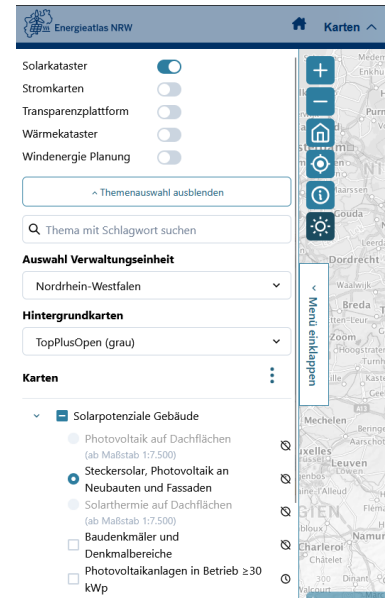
Energieatlas NRW

Karten

Solarkataster

Stromkarten

Transparenzplattform

Wärmekataster

Windenergie Planung

Themenauswahl ausblenden

Thema mit Schlagwort suchen

Auswahl Verwaltungseinheit

Nordrhein-Westfalen

Hintergrundkarten

TopPlusOpen (grau)

Karten

Solarpotenziale Gebäude

Photovoltaik auf Dachflächen
(ab Maßstab 1:7.500)

Steckersolar, Photovoltaik an Neubauten und Fassaden

Solarthermie auf Dachflächen
(ab Maßstab 1:7.500)

Baudenkmäler und Denkmalbereiche

Photovoltaikanlagen in Betrieb ≥30 kWp

Menü einklappen

Dordrecht

Waalwijk

Breda

Tilburg

Zoom

Hoogstraten

Turnhout

Mechelen

Bruxelles

Brussel

GIEN

Charleroi

Châtelet

Gouda